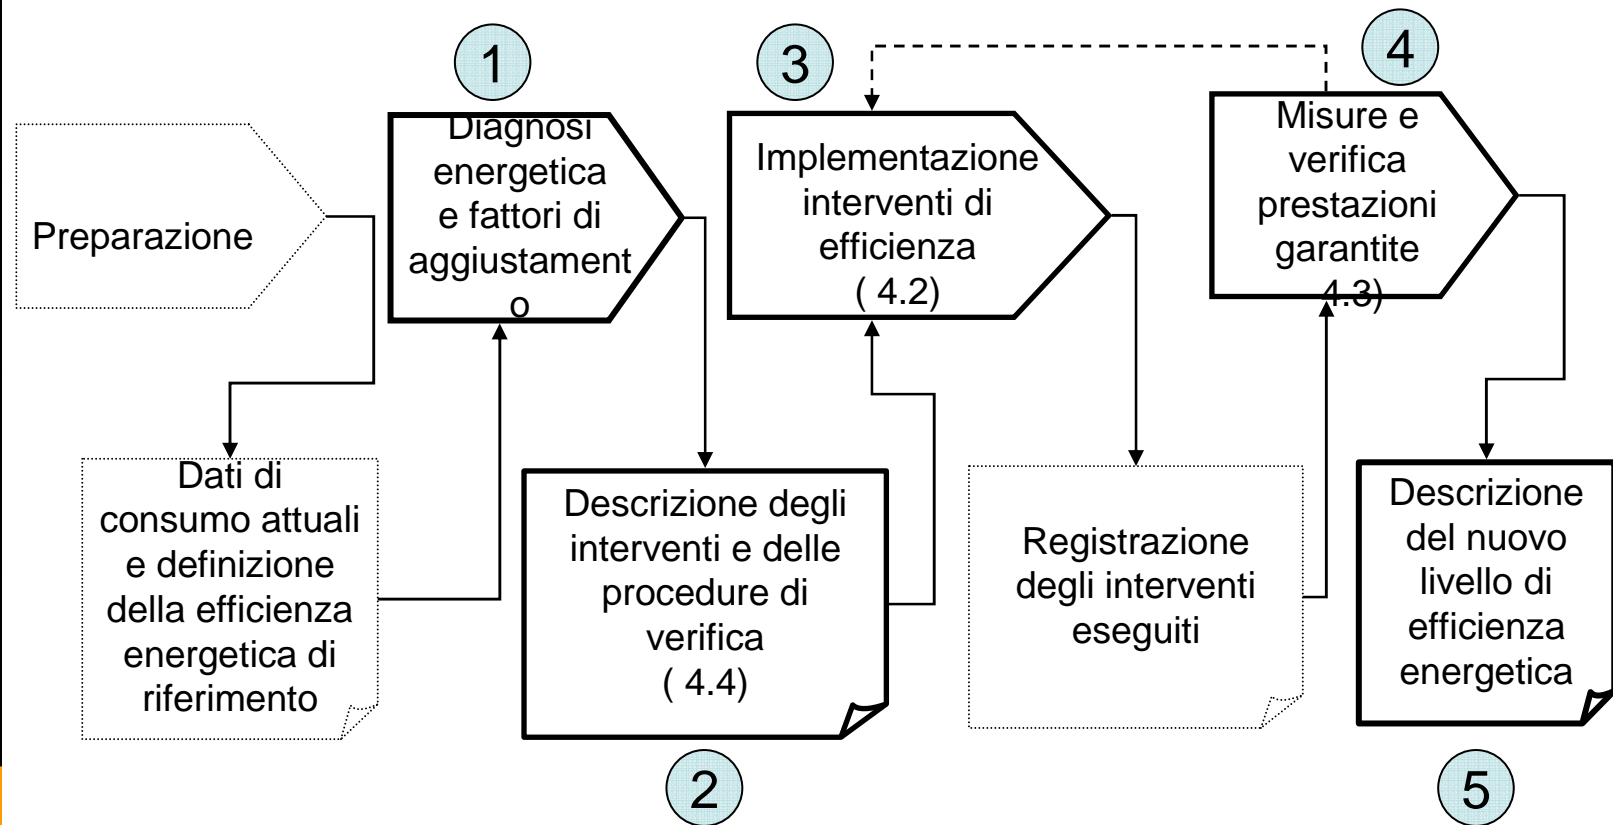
Preparazione

1

Diagnosi energetica e fattori di aggiustament o

Dati di consumo attuali e definizione della efficienza energetica di riferimento

Descrizione degli interventi e delle procedure di verifica ( 4.4)

2

3

Implementazione interventi di efficienza ( 4.2)

Registrazione degli interventi eseguiti

4

Misure e verifica prestazioni garantite 4.3)

Descrizione del nuovo livello di efficienza energetica

5